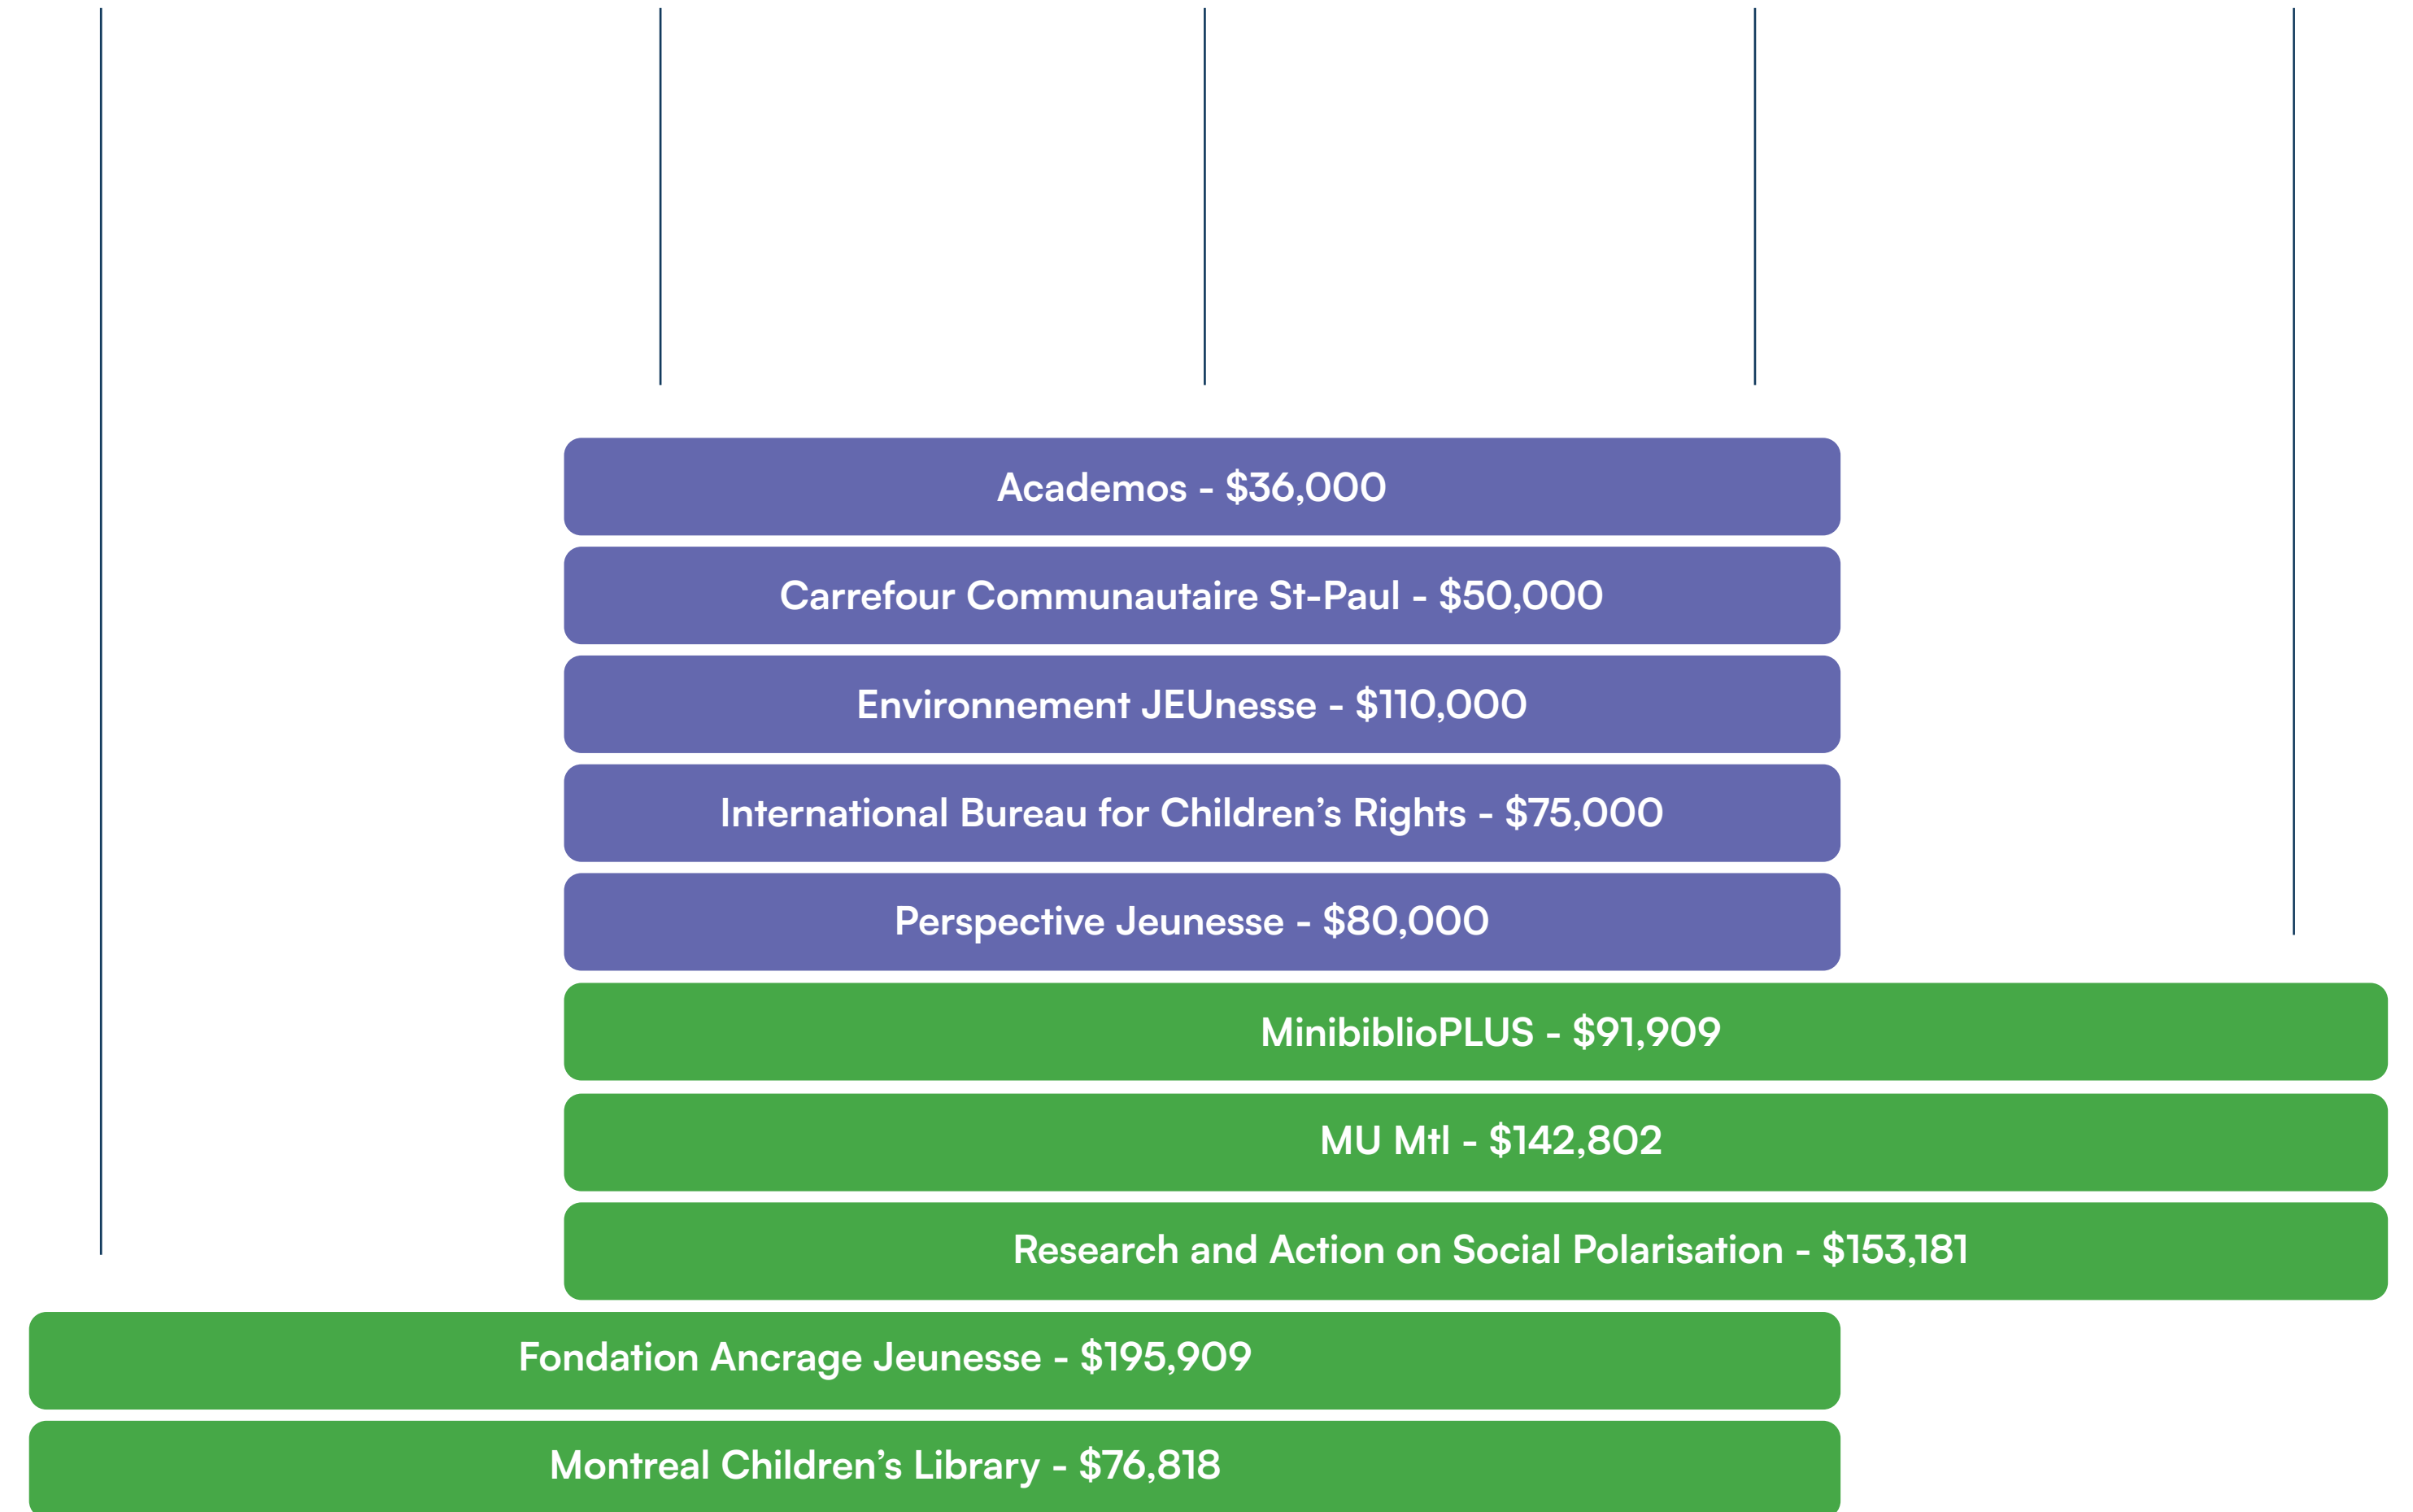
Academos - $36,000

Carrefour Communautaire St-Paul - $50,000

Environnement JEUnesse - $110,000

International Bureau for Children’s Rights - $75,000

Perspective Jeunesse - $80,000

MinibiblioPLUS - $91,909

MU Mtl - $142,802

Research and Action on Social Polarisation - $153,181

Fondation Ancrage Jeunesse - $195,909

Montreal Children’s Library - $76,818